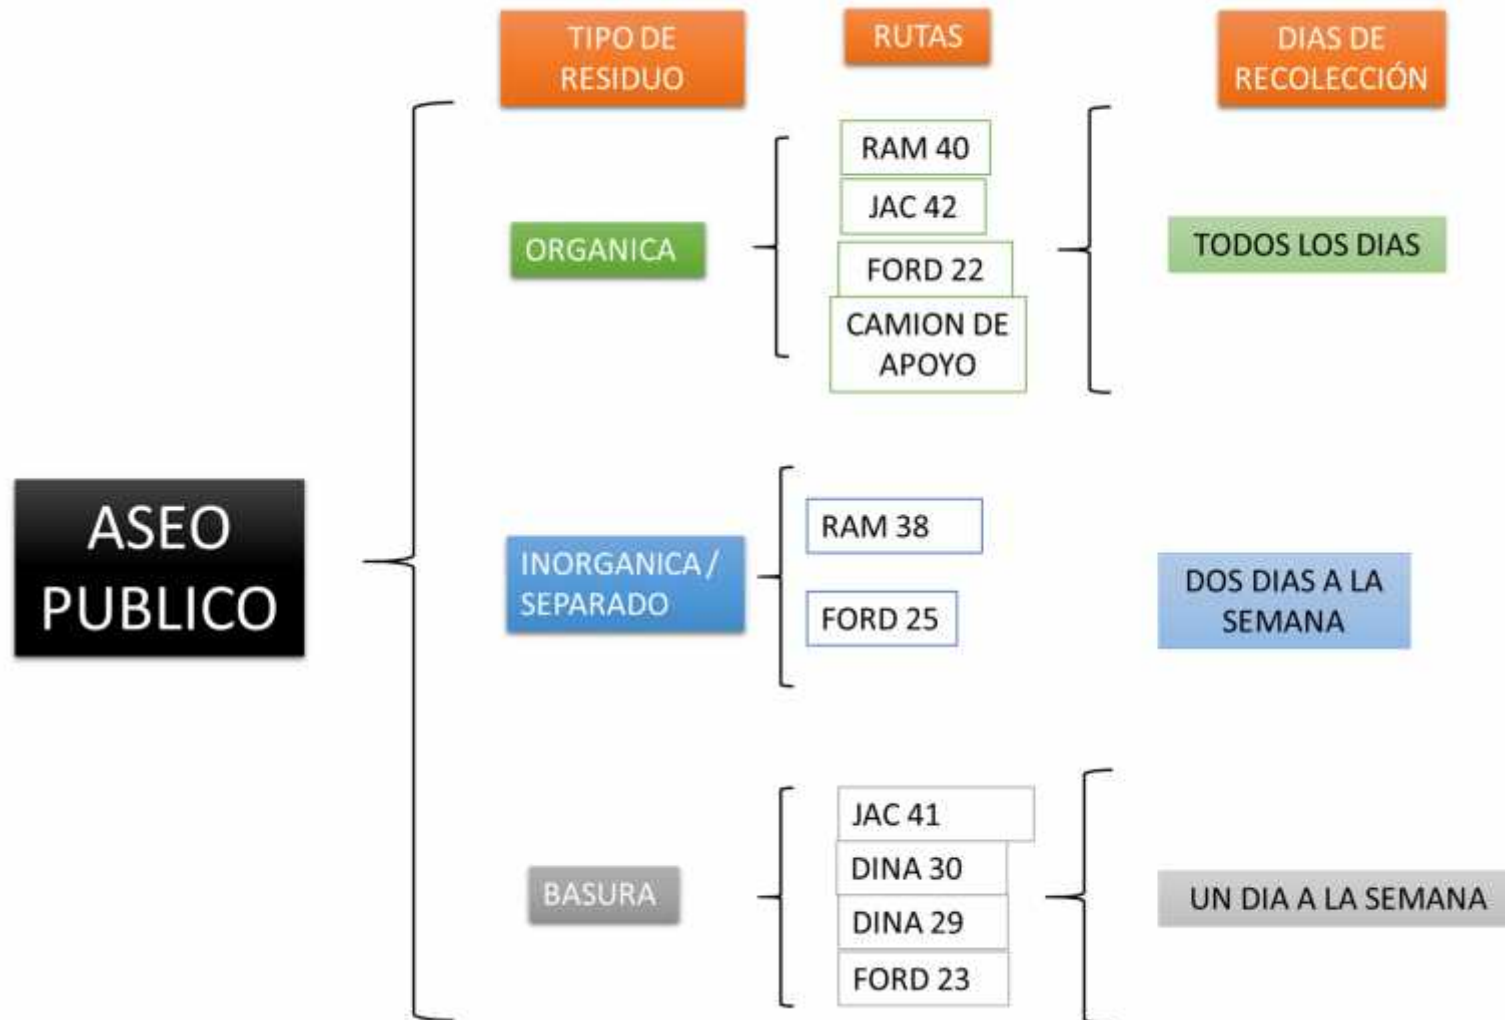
ASEO PUBLICO

TIPO DE RESIDUO

RUTAS

DIAS DE RECOLECCIÓN

ORGANICA

RAM 40
JAC 42
FORD 22
CAMION DE APOYO

TODOS LOS DIAS

INORGANICA / SEPARADO

RAM 38
FORD 25

DOS DIAS A LA SEMANA

BASURA

JAC 41
DINA 30
DINA 29
FORD 23

UN DIA A LA SEMANA